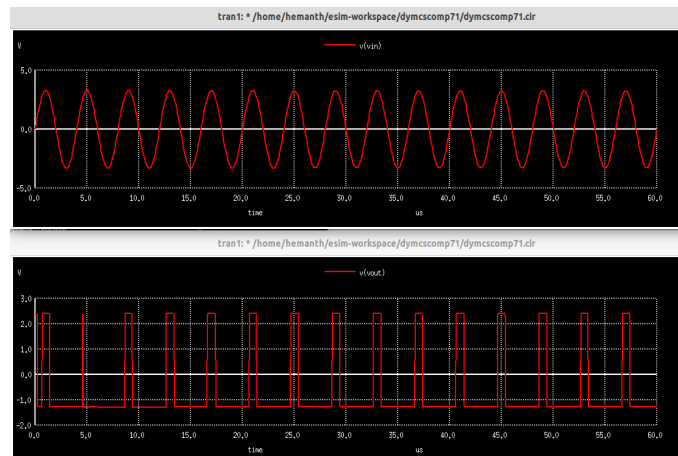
tran1: * /home/hemanth/esim-workspace/dymcscomp71/dymcscomp71.cir

V

v(vin)

5.0

0.0

-5.0

0.0 5.0 10.0 15.0 20.0 25.0 30.0 35.0 40.0 45.0 50.0 55.0 60.0

time us

tran1: * /home/hemanth/esim-workspace/dymcscomp71/dymcscomp71.cir

V

v(vout)

3.0

2.0

1.0

0.0

-1.0

-2.0

0.0 5.0 10.0 15.0 20.0 25.0 30.0 35.0 40.0 45.0 50.0 55.0 60.0

time us